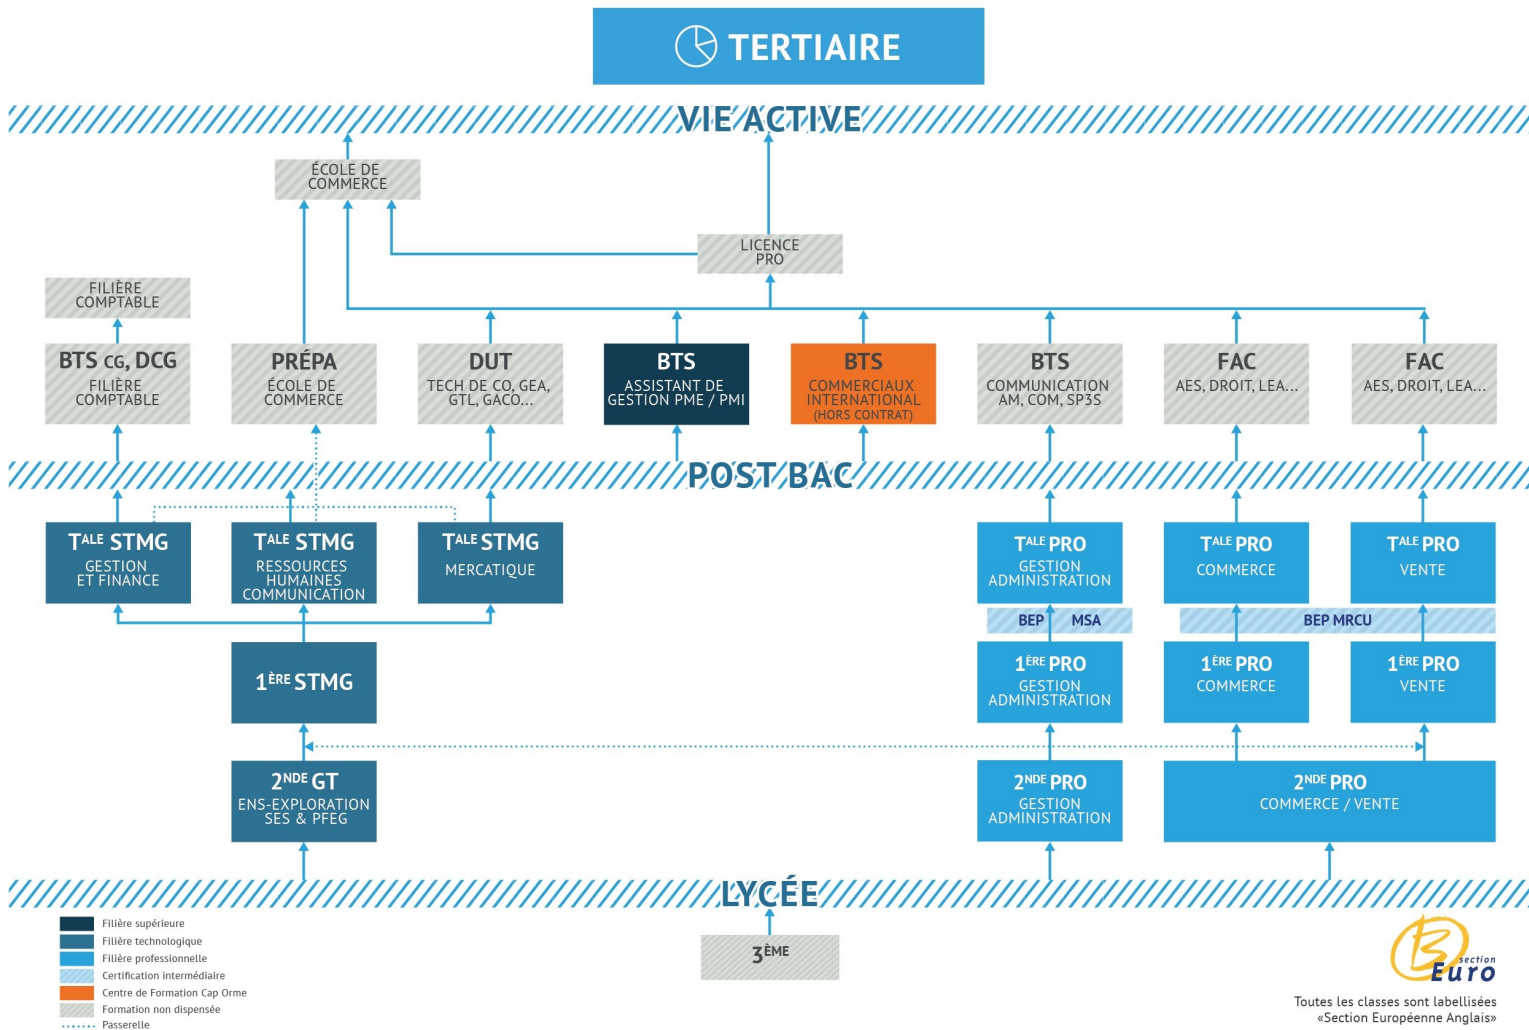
TERTIAIRE

VIE ACTIVE

ÉCOLE DE COMMERCE

LICENCE PRO

FILIÈRE COMPTABLE

BTS CG, DCG
FILIÈRE COMPTABLE

PRÉPA
ÉCOLE DE COMMERCE

DUT
TECH DE CO, GEA, GTL, GACO...

BTS
ASSISTANT DE GESTION PME / PMI

BTS
COMMERCIAUX INTERNATIONAL
(HORS CONTRAT)

BTS
COMMUNICATION AM, COM, SP3S

FAC
AES, DROIT, LEA...

FAC
AES, DROIT, LEA...

POST BAC

T$^{ALE}$ STMG
GESTION ET FINANCE

T$^{ALE}$ STMG
RESSOURCES HUMAINES COMMUNICATION

T$^{ALE}$ STMG
MERCATIQUE

T$^{ALE}$ PRO
GESTION ADMINISTRATION

T$^{ALE}$ PRO
COMMERCE

T$^{ALE}$ PRO
VENTE

BEP MSA

BEP MRCU

1$^{ÈRE}$ STMG

1$^{ÈRE}$ PRO
GESTION ADMINISTRATION

1$^{ÈRE}$ PRO
COMMERCE

1$^{ÈRE}$ PRO
VENTE

2$^{NDE}$ GT
ENS-EXPLORATION SES & PFEG

2$^{NDE}$ PRO
GESTION ADMINISTRATION

2$^{NDE}$ PRO
COMMERCE / VENTE

LYCÉE

3$^{ÈME}$

Filière supérieure
Filière technologique
Filière professionnelle
Certification intermédiaire
Centre de Formation Cap Orme
Formation non dispensée
Passerelle

section Euro

Toutes les classes sont labellisées «Section Européenne Anglais»